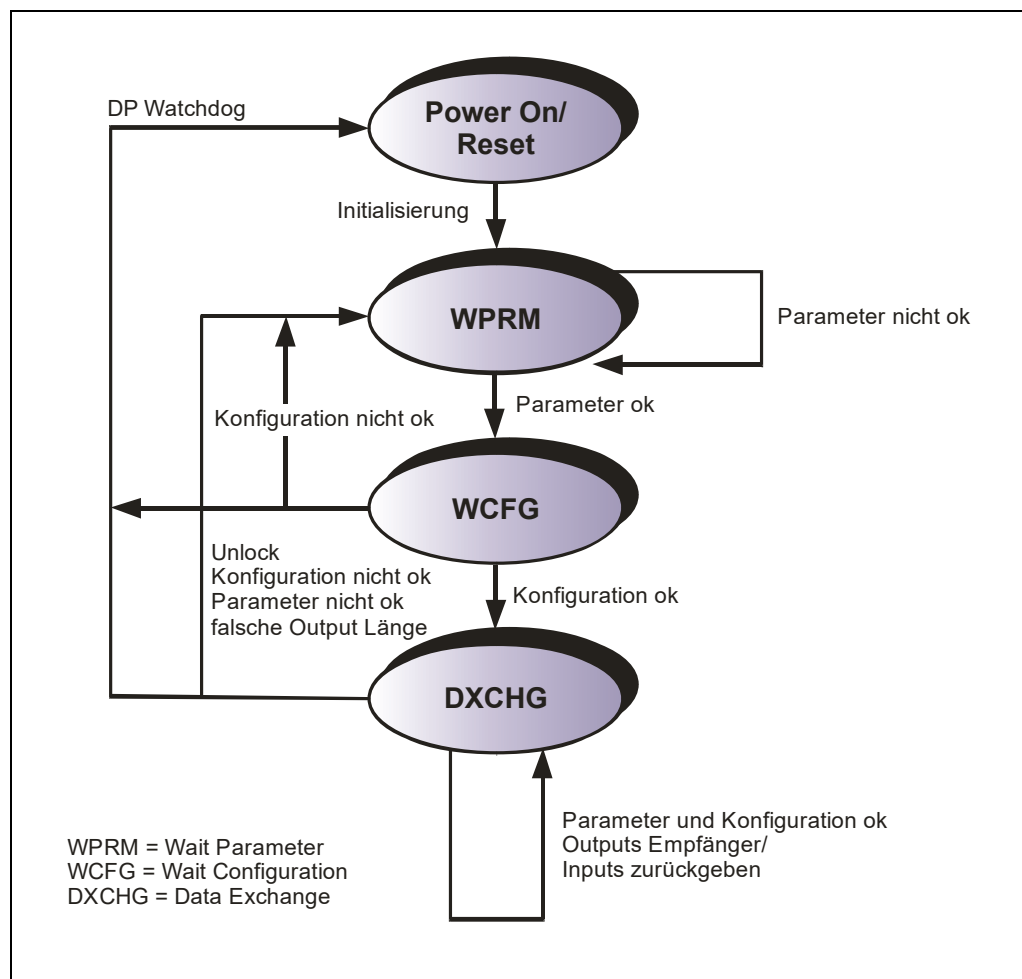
DP Watchdog

Power On/ Reset

Initialisierung

WPRM

Parameter nicht ok

Parameter ok

Konfiguration nicht ok

WCFG

Unlock
Konfiguration nicht ok
Parameter nicht ok
falsche Output Länge

Konfiguration ok

DXCHG

Parameter und Konfiguration ok
Outputs Empfänger/
Inputs zurückgeben

WPRM = Wait Parameter
WCFG = Wait Configuration
DXCHG = Data Exchange